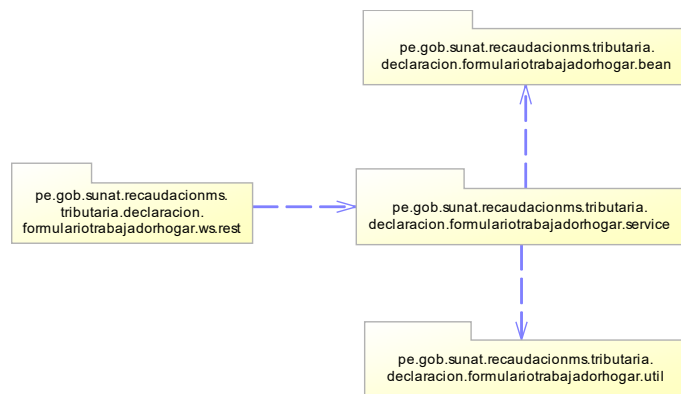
pe.gob.sunat.recaudacionms.tributaria.
declaracion.formulariotrabajadorhogar.bean

pe.gob.sunat.recaudacionms.
tributaria.declaracion.
formulariotrabajadorhogar.ws.rest

pe.gob.sunat.recaudacionms.tributaria.
declaracion.formulariotrabajadorhogar.service

pe.gob.sunat.recaudacionms.tributaria.
declaracion.formulariotrabajadorhogar.util